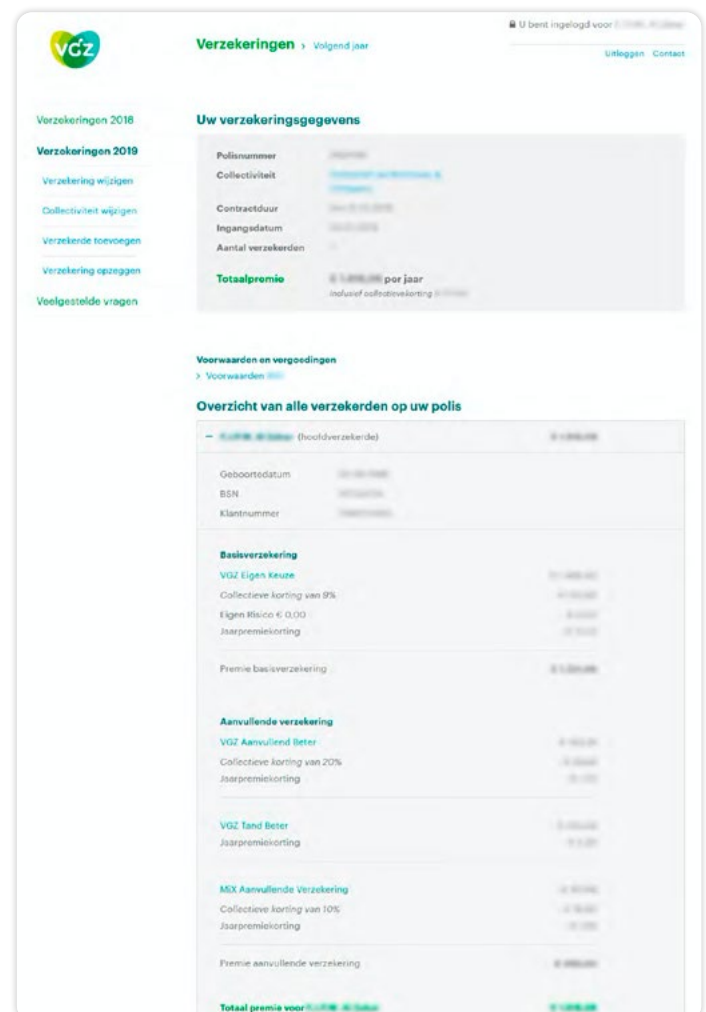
VGZ

Verzekeringen › Volgend jaar

U bent ingelogd voor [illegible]

Uitloggen Contact

Verzekeringen 2018

Verzekeringen 2019

Verzekering wijzigen

Collectiviteit wijzigen

Verzekerde toevoegen

Verzekering opzeggen

Veelgestelde vragen

Uw verzekeringsgegevens

Polisnummer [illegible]

Collectiviteit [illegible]

Contractduur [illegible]

Ingangsdatum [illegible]

Aantal verzekerden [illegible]

Totaalpremie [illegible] per jaar
inclusief collectievekorting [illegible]

Voorwaarden en vergoedingen
› Voorwaarden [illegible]

Overzicht van alle verzekerden op uw polis

– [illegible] (hoofdverzekerde) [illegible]

Geboortedatum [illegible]
BSN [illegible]
Klantnummer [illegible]

Basisverzekering
VGZ Eigen Keuze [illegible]
Collectieve korting van 9% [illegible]
Eigen Risico € 0,00 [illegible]
Jaarpremiekorting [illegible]

Premie basisverzekering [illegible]

Aanvullende verzekering
VGZ Aanvullend Beter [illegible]
Collectieve korting van 20% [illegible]
Jaarpremiekorting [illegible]

VGZ Tand Beter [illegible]
Jaarpremiekorting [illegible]

MiX Aanvullende Verzekering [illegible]
Collectieve korting van 10% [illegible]
Jaarpremiekorting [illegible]

Premie aanvullende verzekering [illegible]

Totaal premie voor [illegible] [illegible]